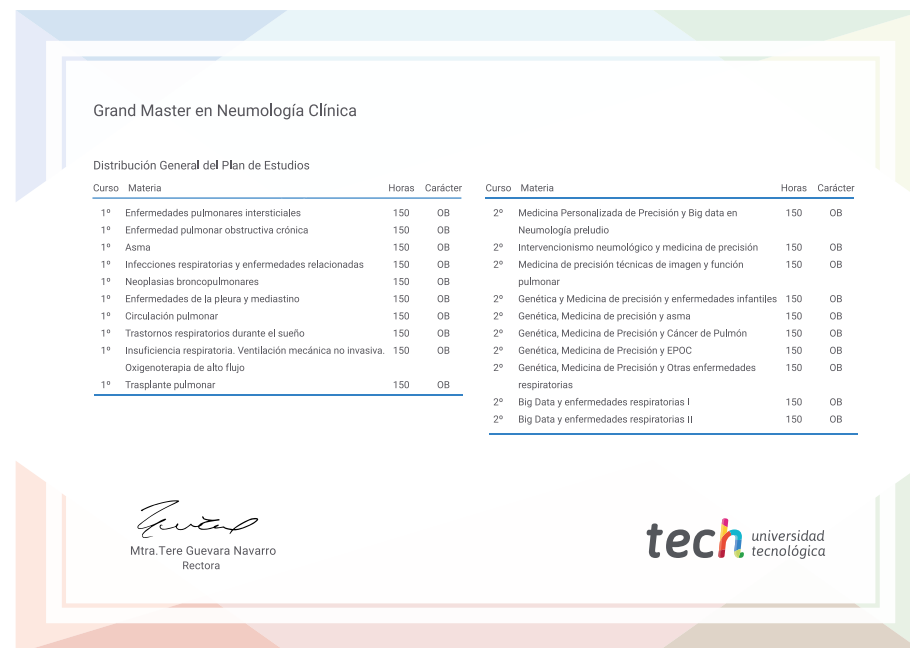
Grand Master en Neumología Clínica

Distribución General del Plan de Estudios

| Curso | Materia | Horas | Carácter |
|---|---|---|---|
| 1º | Enfermedades pulmonares intersticiales | 150 | OB |
| 1º | Enfermedad pulmonar obstructiva crónica | 150 | OB |
| 1º | Asma | 150 | OB |
| 1º | Infecciones respiratorias y enfermedades relacionadas | 150 | OB |
| 1º | Neoplasias broncopulmonares | 150 | OB |
| 1º | Enfermedades de la pleura y mediastino | 150 | OB |
| 1º | Circulación pulmonar | 150 | OB |
| 1º | Trastornos respiratorios durante el sueño | 150 | OB |
| 1º | Insuficiencia respiratoria. Ventilación mecánica no invasiva. Oxigenoterapia de alto flujo | 150 | OB |
| 1º | Trasplante pulmonar | 150 | OB |

| Curso | Materia | Horas | Carácter |
|---|---|---|---|
| 2º | Medicina Personalizada de Precisión y Big data en Neumología preludio | 150 | OB |
| 2º | Intervencionismo neumológico y medicina de precisión | 150 | OB |
| 2º | Medicina de precisión técnicas de imagen y función pulmonar | 150 | OB |
| 2º | Genética y Medicina de precisión y enfermedades infantiles | 150 | OB |
| 2º | Genética, Medicina de precisión y asma | 150 | OB |
| 2º | Genética, Medicina de Precisión y Cáncer de Pulmón | 150 | OB |
| 2º | Genética, Medicina de Precisión y EPOC | 150 | OB |
| 2º | Genética, Medicina de Precisión y Otras enfermedades respiratorias | 150 | OB |
| 2º | Big Data y enfermedades respiratorias I | 150 | OB |
| 2º | Big Data y enfermedades respiratorias II | 150 | OB |

Mtra.Tere Guevara Navarro
Rectora

tech universidad tecnológica